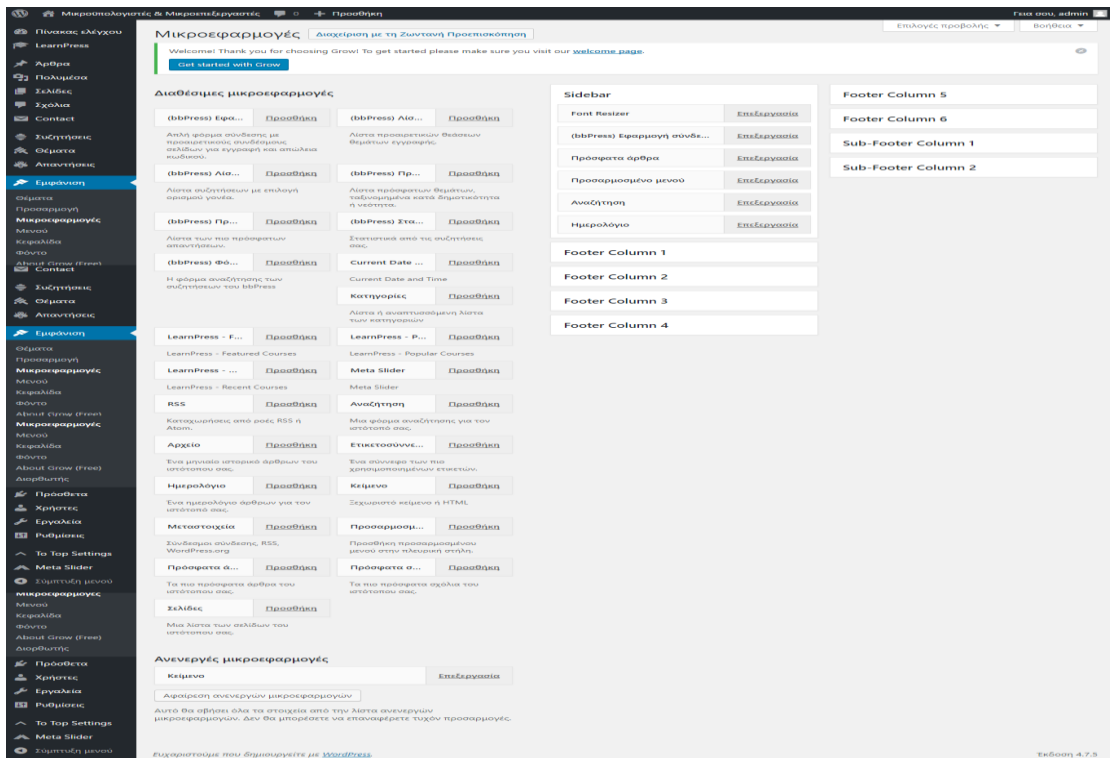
Μικροϋπολογιστές & Μικροεπεξεργαστές 0 + Προσθήκη
Γεια σου, admin

Πίνακας ελέγχου
LearnPress
Άρθρα
Πολυμέσα
Σελίδες
Σχόλια
Contact
Συζητήσεις
Θέματα
Απαντήσεις
Εμφάνιση
Θέματα
Προσαρμογή
Μικροεφαρμογές
Μενού
Κεφαλίδα
Φόντο
About Grow (Free)
Contact
Συζητήσεις
Θέματα
Απαντήσεις
Εμφάνιση
Θέματα
Προσαρμογή
Μικροεφαρμογές
Μενού
Κεφαλίδα
Φόντο
About Grow (Free)
Μικροεφαρμογές
Μενού
Κεφαλίδα
Φόντο
About Grow (Free)
Διορθωτής
Πρόσθετα
Χρήστες
Εργαλεία
Ρυθμίσεις
To Top Settings
Meta Slider
Σύμπτυξη μενού
Μικροεφαρμογές
Μενού
Κεφαλίδα
Φόντο
About Grow (Free)
Διορθωτής
Πρόσθετα
Χρήστες
Εργαλεία
Ρυθμίσεις
To Top Settings
Meta Slider
Σύμπτυξη μενού

Μικροεφαρμογές Διαχείριση με τη Ζωντανή Προεπισκόπηση
Επιλογές προβολής ▾ Βοήθεια ▾

Welcome! Thank you for choosing Grow! To get started please make sure you visit our welcome page.
Get started with Grow

Διαθέσιμες μικροεφαρμογές

(bbPress) Εφα... Προσθήκη
Απλή φόρμα σύνδεσης με προαιρετικούς συνδέσμους σελίδων για εγγραφή και απώλεια κωδικού.
(bbPress) Λίσ... Προσθήκη
Λίστα προαιρετικών θεάσεων θεμάτων εγγραφής.
(bbPress) Λίσ... Προσθήκη
Λίστα συζητήσεων με επιλογή ορισμού γονέα.
(bbPress) Πρ... Προσθήκη
Λίστα πρόσφατων θεμάτων, ταξινομημένα κατά δημοτικότητα ή νεότητα.
(bbPress) Πρ... Προσθήκη
Λίστα των πιο πρόσφατων απαντήσεων.
(bbPress) Στα... Προσθήκη
Στατιστικά από τις συζητήσεις σας.
(bbPress) Φό... Προσθήκη
Η φόρμα αναζήτησης των συζητήσεων του bbPress
Current Date ... Προσθήκη
Current Date and Time
Κατηγορίες Προσθήκη
Λίστα ή αναπτυσσόμενη λίστα των κατηγοριών
LearnPress - F... Προσθήκη
LearnPress - Featured Courses
LearnPress - P... Προσθήκη
LearnPress - Popular Courses
LearnPress - ... Προσθήκη
LearnPress - Recent Courses
Meta Slider Προσθήκη
Meta Slider
RSS Προσθήκη
Καταχωρήσεις από ροές RSS ή Atom.
Αναζήτηση Προσθήκη
Μια φόρμα αναζήτησης για τον ιστότοπό σας.
Αρχείο Προσθήκη
Ένα μηνιαίο ιστορικό άρθρων του ιστότοπου σας.
Ετικετοσύννε... Προσθήκη
Ένα σύννεφο των πιο χρησιμοποιημένων ετικετών.
Ημερολόγιο Προσθήκη
Ένα ημερολόγιο άρθρων για τον ιστότοπό σας.
Κείμενο Προσθήκη
Ξεχωριστό κείμενο ή HTML
Μετα-στοιχεία Προσθήκη
Σύνδεσμοι σύνδεσης, RSS, WordPress.org
Προσαρμοσμ... Προσθήκη
Προσθήκη προσαρμοσμένου μενού στην πλευρική στήλη.
Πρόσφατα ά... Προσθήκη
Τα πιο πρόσφατα άρθρα του ιστότοπου σας.
Πρόσφατα σ... Προσθήκη
Τα πιο πρόσφατα σχόλια του ιστότοπου σας.
Σελίδες Προσθήκη
Μια λίστα των σελίδων του ιστότοπου σας.

Ανενεργές μικροεφαρμογές
Κείμενο Επεξεργασία
Αφαίρεση ανενεργών μικροεφαρμογών
Αυτό θα σβήσει όλα τα στοιχεία από την λίστα ανενεργών μικροεφαρμογών. Δεν θα μπορέσετε να επαναφέρετε τυχόν προσαρμογές.

Sidebar
Font Resizer Επεξεργασία
(bbPress) Εφαρμογή σύνδε... Επεξεργασία
Πρόσφατα άρθρα Επεξεργασία
Προσαρμοσμένο μενού Επεξεργασία
Αναζήτηση Επεξεργασία
Ημερολόγιο Επεξεργασία
Footer Column 1
Footer Column 2
Footer Column 3
Footer Column 4

Footer Column 5
Footer Column 6
Sub-Footer Column 1
Sub-Footer Column 2

Ευχαριστούμε που δημιουργείτε με WordPress.
Έκδοση 4.7.5